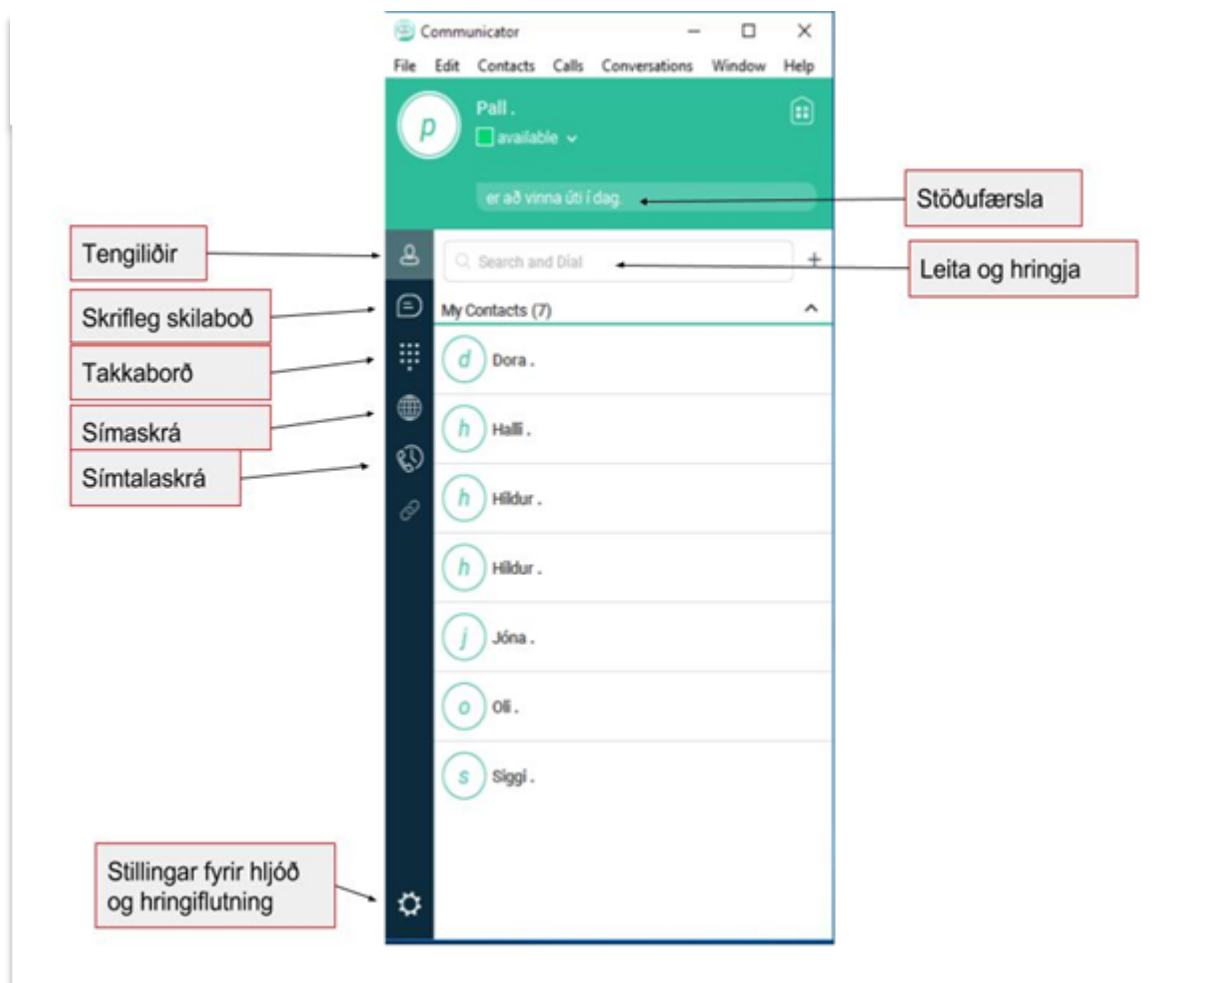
Communicator

File Edit Contacts Calls Conversations Window Help

p

Pall .

available

er að vinna úti í dag.

Stöðufærsla

Tengiliðir

Search and Dial

+

Leita og hringja

Skrifleg skilaboð

My Contacts (7)

Takkaborð

d Dora .

Símaskrá

h Halli .

Símtalaskrá

h Hildur .

h Hildur .

j Jóna .

o Oli .

s Siggi .

Stillingar fyrir hljóð og hringiflutning